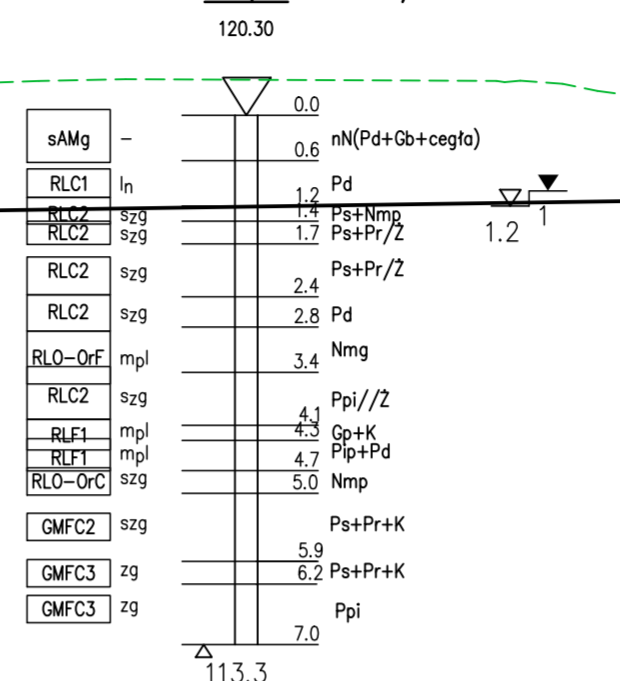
120.30

0.0

sAMg – 0.6 nN(Pd+Gb+cegła)

RLC1 In 1.2 Pd

RLC2 szg 1.4 Ps+Nmp

RLC2 szg 1.7 Ps+Pr/Ż

1.2 1

RLC2 szg 2.4 Ps+Pr/Ż

RLC2 szg 2.8 Pd

RLO–OrF mpl 3.4 Nmg

RLC2 szg 4.1 Ppi//Ż

RLF1 mpl 4.3 Gp+K

RLF1 mpl 4.7 Pip+Pd

RLO–OrC szg 5.0 Nmp

GMFC2 szg 5.9 Ps+Pr+K

GMFC3 zg 6.2 Ps+Pr+K

GMFC3 zg 7.0 Ppi

113.3